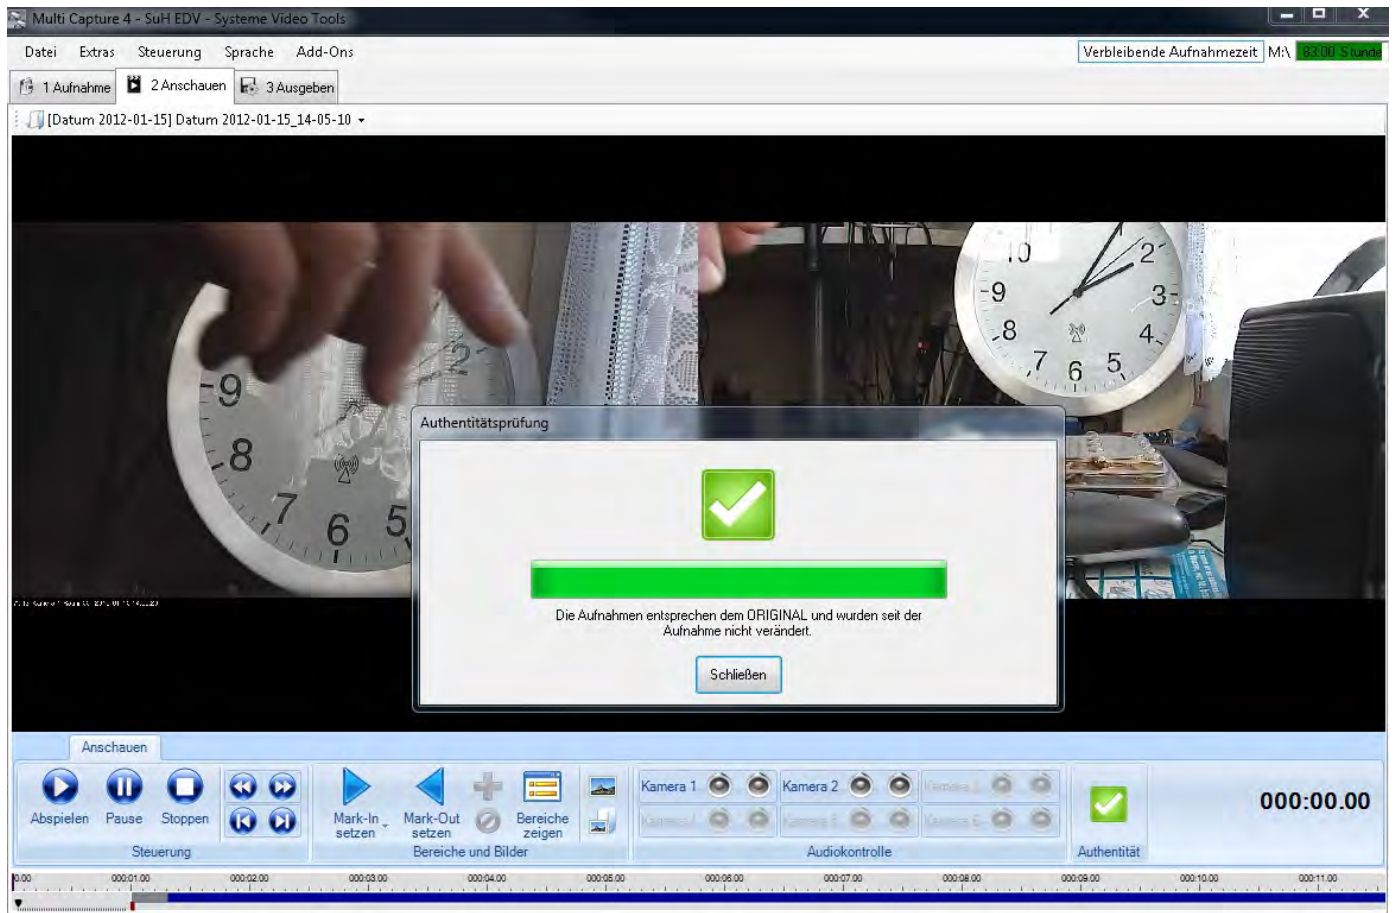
Multi Capture 4 - SuH EDV - Systeme Video Tools

Datei Extras Steuerung Sprache Add-Ons

Verbleibende Aufnahmezeit M:\ 83:00 Stunde

1 Aufnahme 2 Anschauen 3 Ausgeben

[Datum 2012-01-15] Datum 2012-01-15_14-05-10

10 2 9 3 8 4 7 6 5

9 8 7 6 5 2

Authentitätsprüfung

Die Aufnahmen entsprechen dem ORIGINAL und wurden seit der Aufnahme nicht verändert.

Schließen

Anschauen

Abspielen Pause Stoppen

Steuerung

Mark-In setzen Mark-Out setzen Bereiche zeigen

Bereiche und Bilder

Kamera 1 Kamera 2 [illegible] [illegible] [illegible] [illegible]

Audiokontrolle

Authentität

000:00.00

0:00 000:01.00 000:02.00 000:03.00 000:04.00 000:05.00 000:06.00 000:07.00 000:08.00 000:09.00 000:10.00 000:11.00